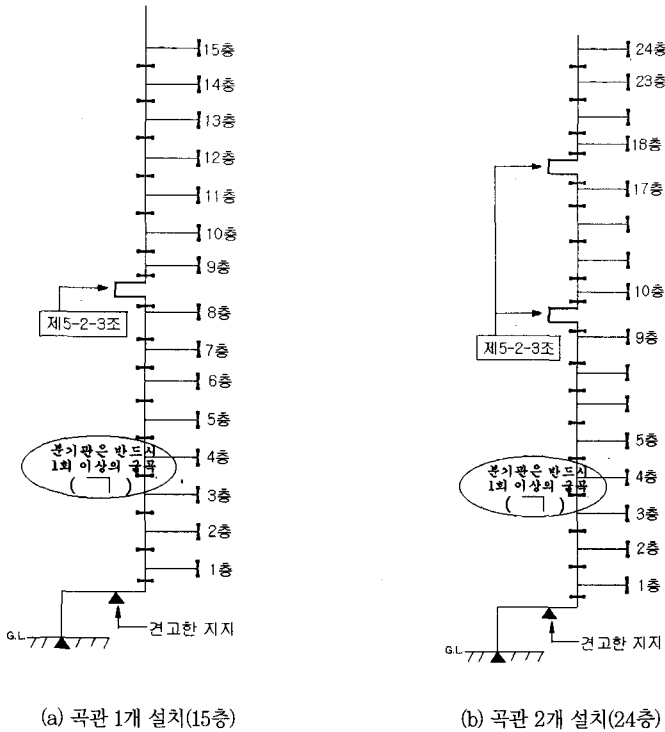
15층
14층
13층
12층
11층
10층
9층
제5-2-3조
8층
7층
6층
5층
4층
분기관은 반드시 1회 이상의 굴곡 ( ┐ )
3층
2층
1층
G.L.
견고한 지지

(a) 곡관 1개 설치(15층)

24층
23층
18층
17층
10층
제5-2-3조
9층
5층
4층
분기관은 반드시 1회 이상의 굴곡 ( ┐ )
3층
2층
1층
G.L.
견고한 지지

(b) 곡관 2개 설치(24층)